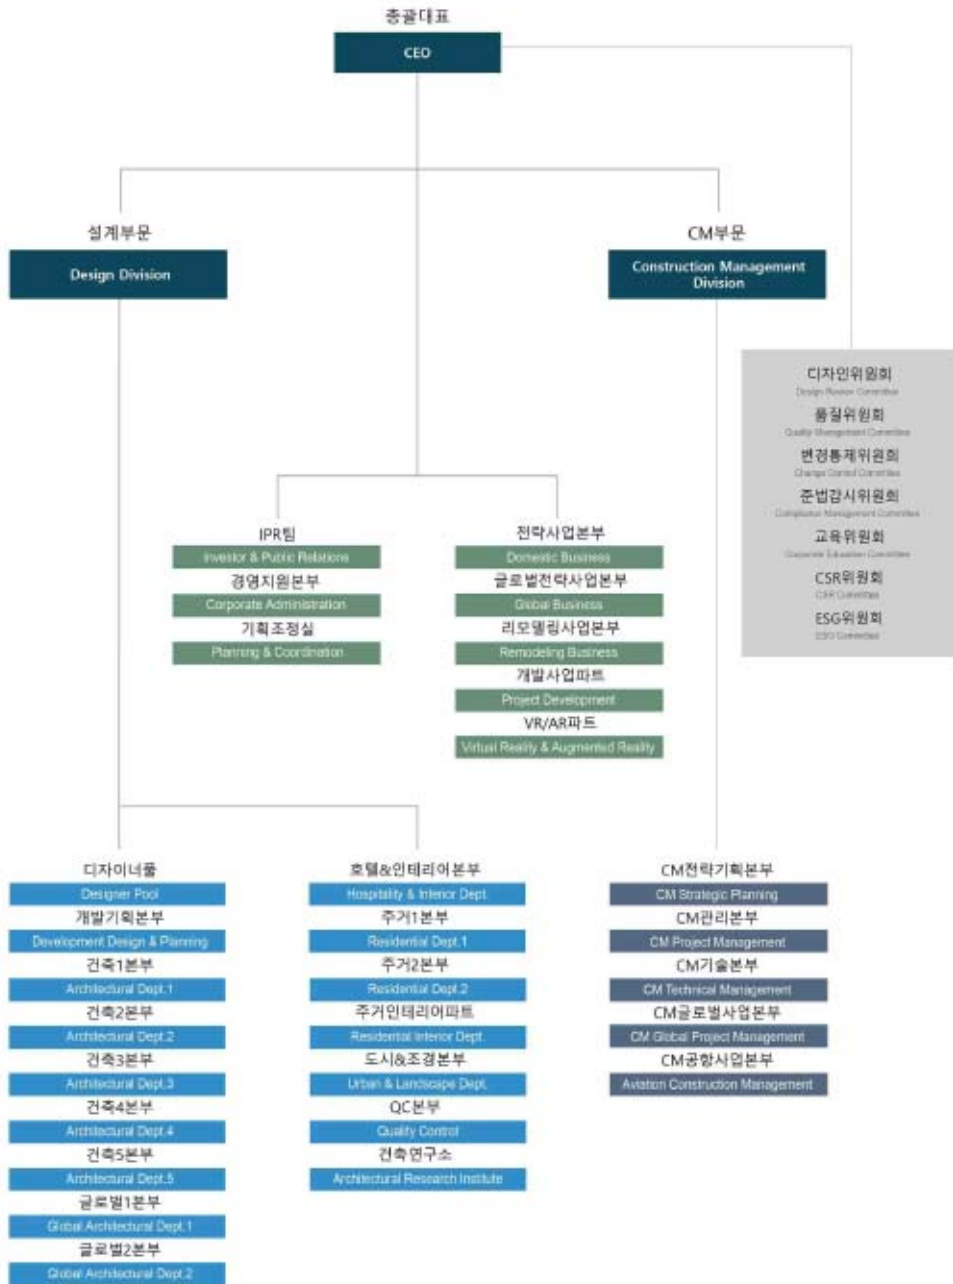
총괄대표
CEO

설계부문
Design Division

CM부문
Construction Management Division

디자인위원회
Design Review Committee
품질위원회
Quality Management Committee
변경통제위원회
Change Control Committee
준법감시위원회
Compliance Management Committee
교육위원회
Corporate Education Committee
CSR위원회
CSR Committee
ESG위원회
ESG Committee

IPR팀
Investor & Public Relations
경영지원본부
Corporate Administration
기획조정실
Planning & Coordination

전략사업본부
Domestic Business
글로벌전략사업본부
Global Business
리모델링사업본부
Remodeling Business
개발사업파트
Project Development
VR/AR파트
Virtual Reality & Augmented Reality

디자이너풀
Designer Pool
개발기획본부
Development Design & Planning
건축1본부
Architectural Dept.1
건축2본부
Architectural Dept.2
건축3본부
Architectural Dept.3
건축4본부
Architectural Dept.4
건축5본부
Architectural Dept.5
글로벌1본부
Global Architectural Dept.1
글로벌2본부
Global Architectural Dept.2

호텔&인테리어본부
Hospitality & Interior Dept.
주거1본부
Residential Dept.1
주거2본부
Residential Dept.2
주거인테리어파트
Residential Interior Dept.
도시&조경본부
Urban & Landscape Dept.
QC본부
Quality Control
건축연구소
Architectural Research Institute

CM전략기획본부
CM Strategic Planning
CM관리본부
CM Project Management
CM기술본부
CM Technical Management
CM글로벌사업본부
CM Global Project Management
CM공항사업본부
Aviation Construction Management